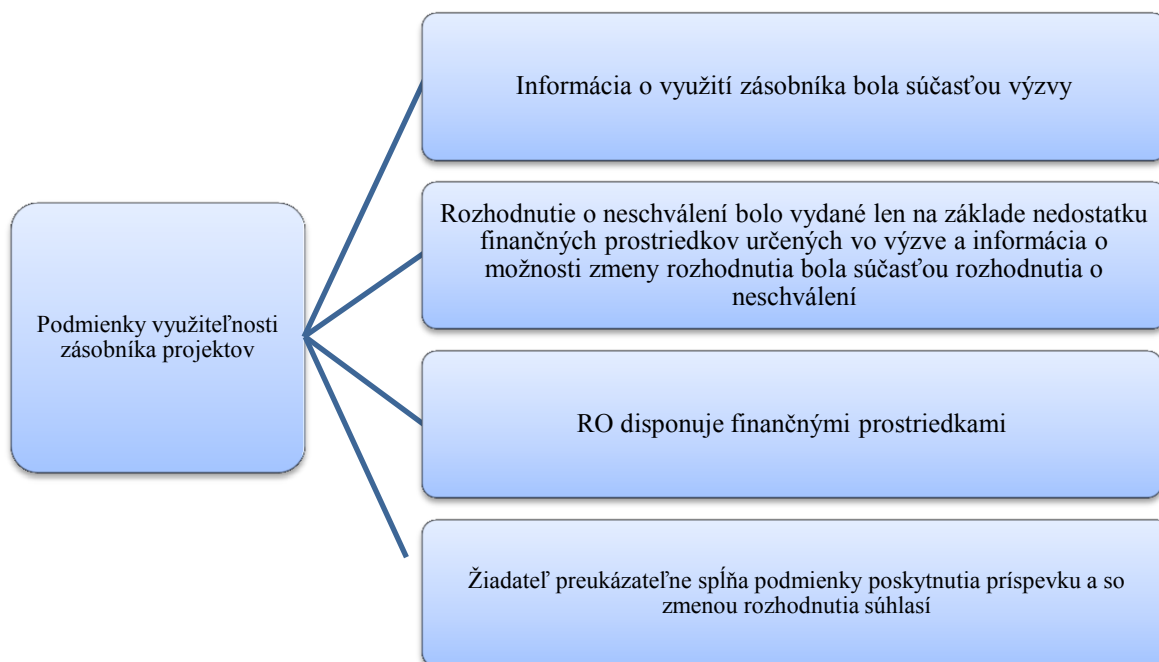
Podmienky využiteľnosti zásobníka projektov

Informácia o využití zásobníka bola súčasťou výzvy

Rozhodnutie o neschválení bolo vydané len na základe nedostatku finančných prostriedkov určených vo výzve a informácia o možnosti zmeny rozhodnutia bola súčasťou rozhodnutia o neschválení

RO disponuje finančnými prostriedkami

Žiadateľ preukázateľne spĺňa podmienky poskytnutia príspevku a so zmenou rozhodnutia súhlasí